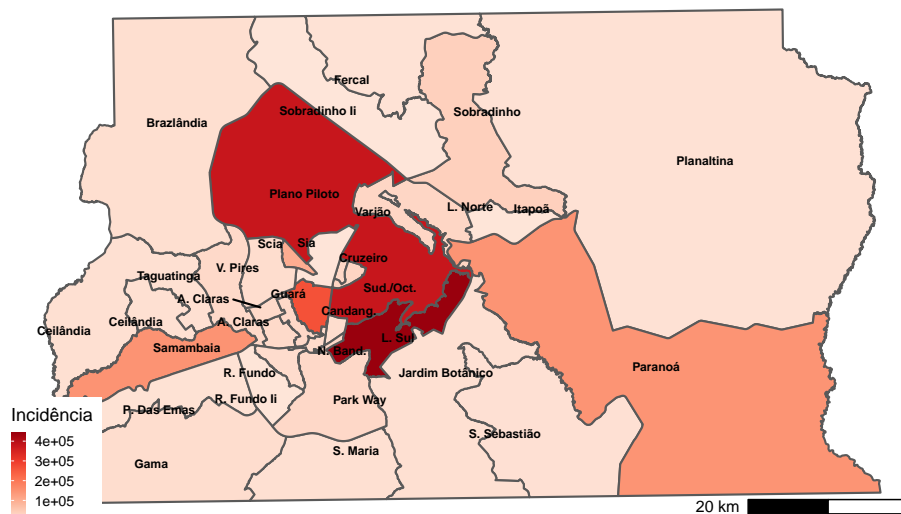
Fercal

Sobradinho Ii

Sobradinho

Brazlândia

Planaltina

Plano Piloto

Varjão

L. Norte

Itapoã

Scia

Sia

Cruzeiro

Taguatinga

V. Pires

A. Claras

Guará

Sud./Oct.

Ceilândia

Ceilândia

A. Claras

Candang.

Samambaia

N. Band.

L. Sul

Paranoá

R. Fundo

Jardim Botânico

P. Das Emas

R. Fundo Ii

Park Way

Incidência

4e+05

3e+05

2e+05

1e+05

S. Sebastião

Gama

S. Maria

20 km